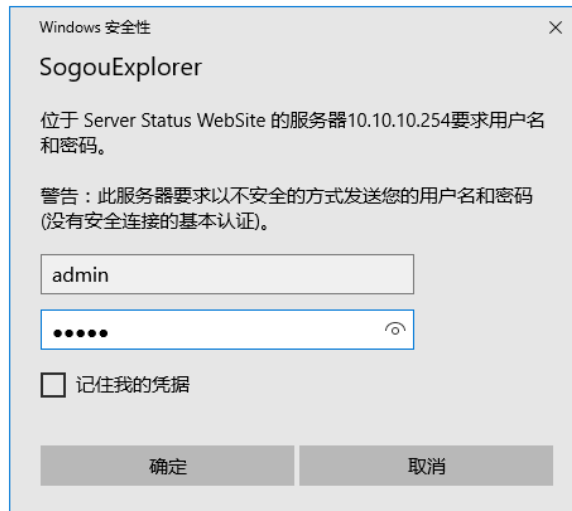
Windows 安全性

×

SogouExplorer

位于 Server Status WebSite 的服务器10.10.10.254要求用户名和密码。

警告：此服务器要求以不安全的方式发送您的用户名和密码(没有安全连接的基本认证)。

admin

●●●●●

记住我的凭据

确定

取消